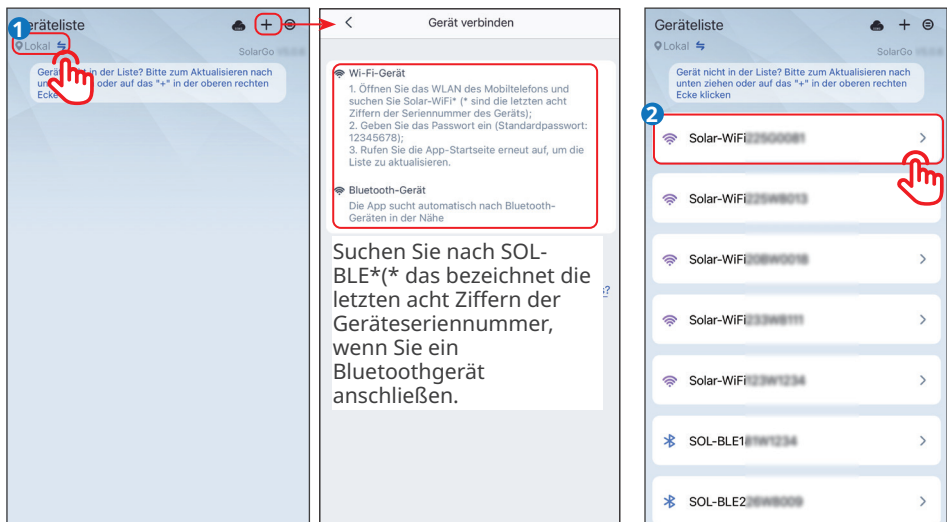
1

Geräteliste

Lokal

SolarGo

Gerät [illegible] in der Liste? Bitte zum Aktualisieren nach unten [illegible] oder auf das "+" in der oberen rechten Ecke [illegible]

Gerät verbinden

Wi-Fi-Gerät

1. Öffnen Sie das WLAN des Mobiltelefons und suchen Sie Solar-WiFi* (* sind die letzten acht Ziffern der Seriennummer des Geräts);
2. Geben Sie das Passwort ein (Standardpasswort: 12345678);
3. Rufen Sie die App-Startseite erneut auf, um die Liste zu aktualisieren.

Bluetooth-Gerät

Die App sucht automatisch nach Bluetooth-Geräten in der Nähe

Suchen Sie nach SOL-BLE*(* das bezeichnet die letzten acht Ziffern der Geräteseriennummer, wenn Sie ein Bluetoothgerät anschließen.

Geräteliste

Lokal

SolarGo

Gerät nicht in der Liste? Bitte zum Aktualisieren nach unten ziehen oder auf das "+" in der oberen rechten Ecke klicken

2

Solar-WiFi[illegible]

Solar-WiFi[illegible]

Solar-WiFi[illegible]

Solar-WiFi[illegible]

Solar-WiFi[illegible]

SOL-BLE1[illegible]

SOL-BLE2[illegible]